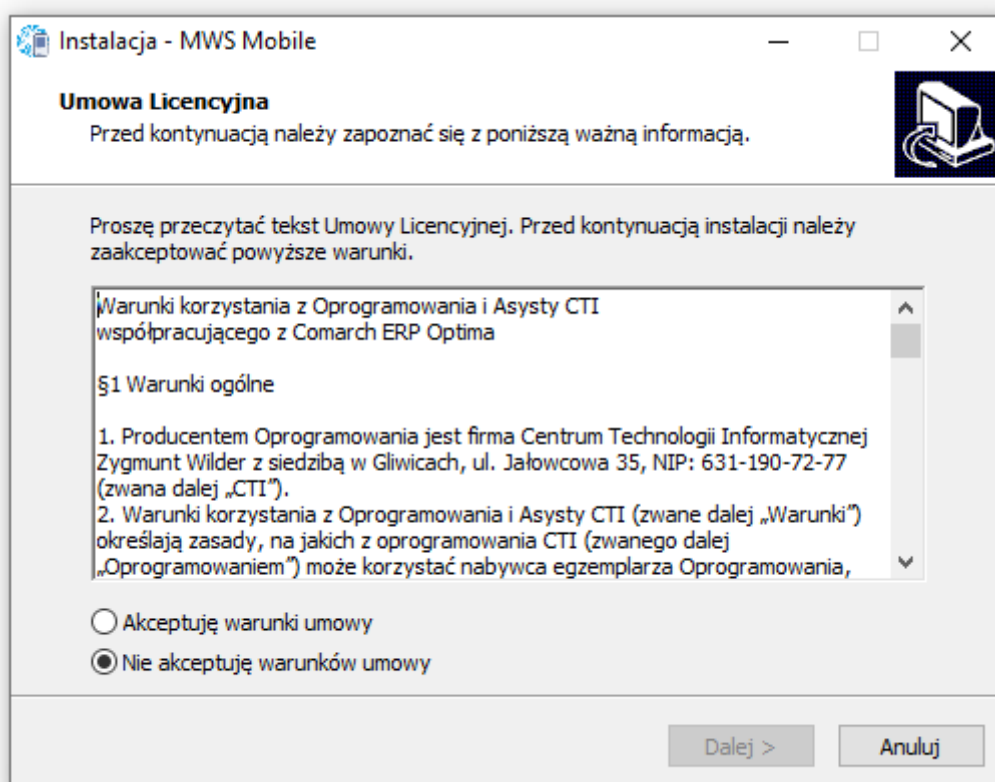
Instalacja - MWS Mobile

Umowa Licencyjna
Przed kontynuacją należy zapoznać się z poniższą ważną informacją.

Proszę przeczytać tekst Umowy Licencyjnej. Przed kontynuacją instalacji należy zaakceptować powyższe warunki.

Warunki korzystania z Oprogramowania i Asysty CTI współpracującego z Comarch ERP Optima

§1 Warunki ogólne

1. Producentem Oprogramowania jest firma Centrum Technologii Informatycznej Zygmunt Wilder z siedzibą w Gliwicach, ul. Jałowcowa 35, NIP: 631-190-72-77 (zwana dalej „CTI").
2. Warunki korzystania z Oprogramowania i Asysty CTI (zwane dalej „Warunki") określają zasady, na jakich z oprogramowania CTI (zwanego dalej „Oprogramowaniem") może korzystać nabywca egzemplarza Oprogramowania,

Akceptuję warunki umowy
Nie akceptuję warunków umowy

Dalej >
Anuluj